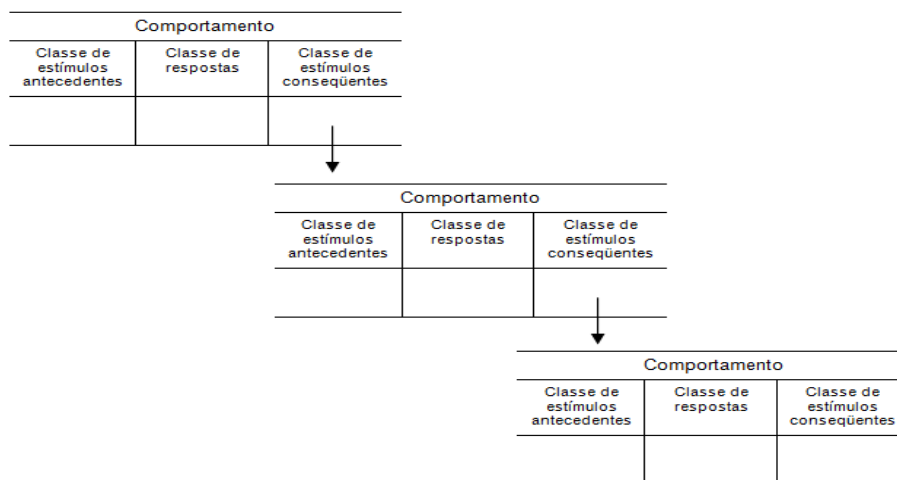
| Comportamento | | |
|---|---|---|
| Classe de estímulos antecedentes | Classe de respostas | Classe de estímulos conseqüentes |
| | | |

| Comportamento | | |
|---|---|---|
| Classe de estímulos antecedentes | Classe de respostas | Classe de estímulos conseqüentes |
| | | |

| Comportamento | | |
|---|---|---|
| Classe de estímulos antecedentes | Classe de respostas | Classe de estímulos conseqüentes |
| | | |